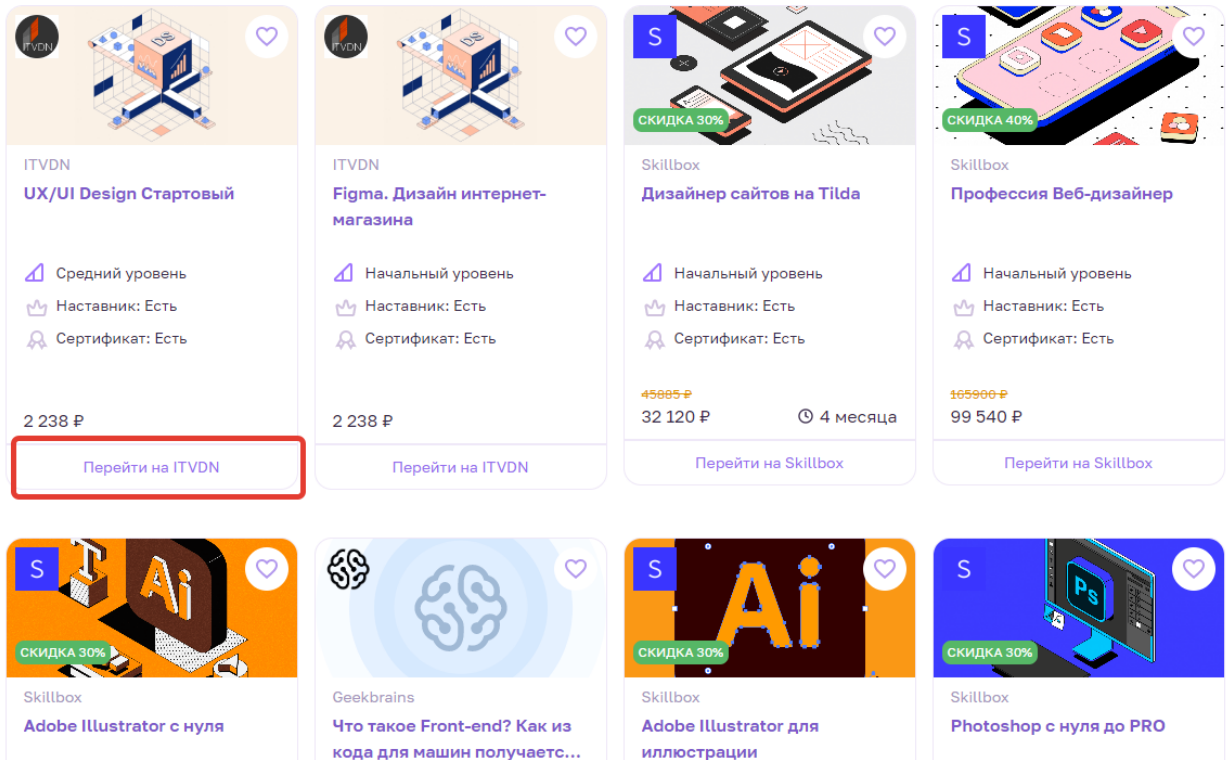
ITVDN

ITVDN
UX/UI Design Стартовый

Средний уровень
Наставник: Есть
Сертификат: Есть

2 238 ₽

Перейти на ITVDN

ITVDN

ITVDN
Figma. Дизайн интернет-магазина

Начальный уровень
Наставник: Есть
Сертификат: Есть

2 238 ₽

Перейти на ITVDN

S
СКИДКА 30%

Skillbox
Дизайнер сайтов на Tilda

Начальный уровень
Наставник: Есть
Сертификат: Есть

45885 ₽
32 120 ₽
4 месяца

Перейти на Skillbox

S
СКИДКА 40%

Skillbox
Профессия Веб-дизайнер

Начальный уровень
Наставник: Есть
Сертификат: Есть

165900 ₽
99 540 ₽

Перейти на Skillbox

S
Ai
СКИДКА 30%

Skillbox
Adobe Illustrator с нуля

Geekbrains
Что такое Front-end? Как из кода для машин получаетс...

S
Ai
СКИДКА 30%

Skillbox
Adobe Illustrator для иллюстрации

S
Ps
СКИДКА 30%

Skillbox
Photoshop с нуля до PRO